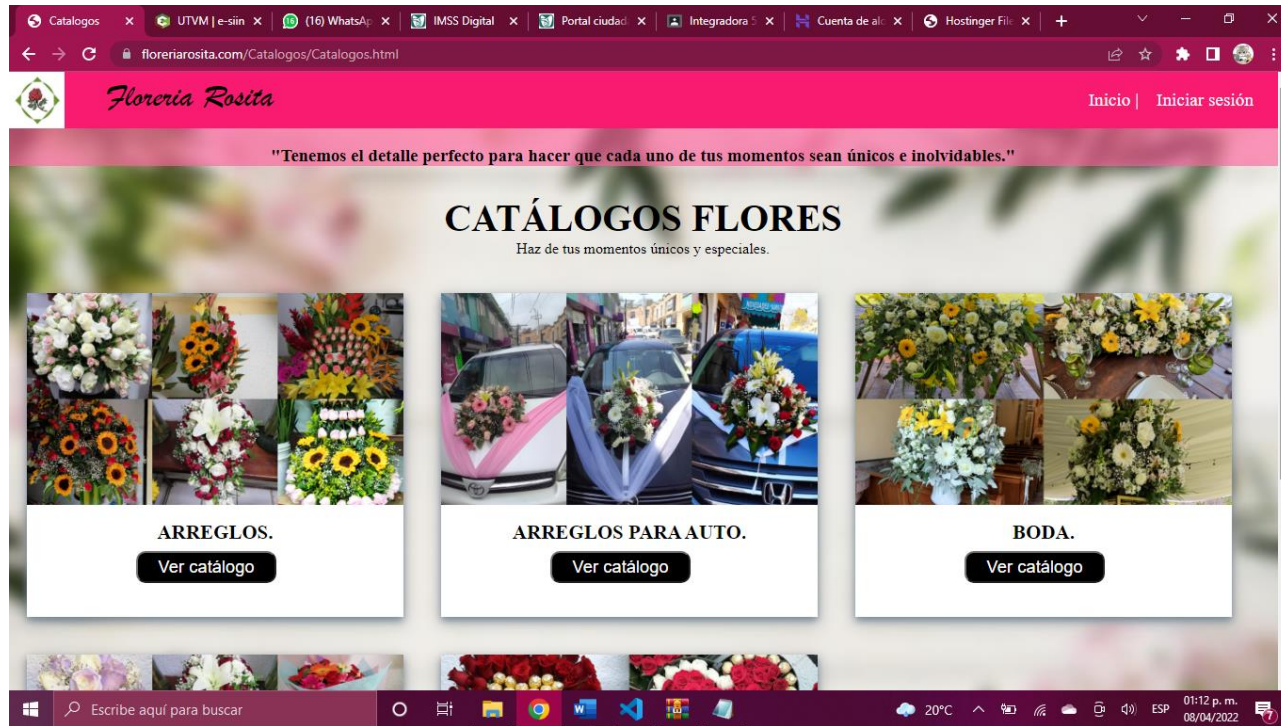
Catalogos | UTVM | e-siin | (16) WhatsAp | IMSS Digital | Portal ciudad | Integradora 5 | Cuenta de al | Hostinger File

floreriarosita.com/Catalogos/Catalogos.html

Floreria Rosita

Inicio | Iniciar sesión

"Tenemos el detalle perfecto para hacer que cada uno de tus momentos sean únicos e inolvidables."

CATÁLOGOS FLORES

Haz de tus momentos únicos y especiales.

ARREGLOS.

Ver catálogo

ARREGLOS PARA AUTO.

Ver catálogo

BODA.

Ver catálogo

Escribe aquí para buscar

20°C ESP 01:12 p. m. 08/04/2022